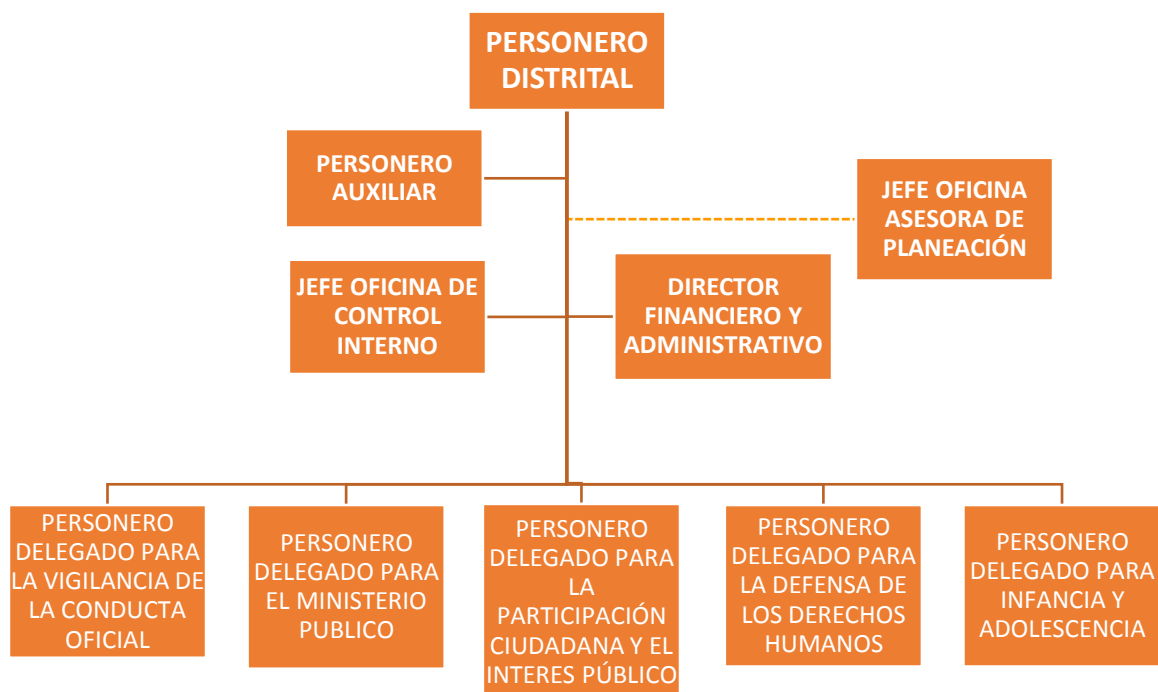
PERSONERO DISTRITAL

PERSONERO AUXILIAR

JEFE OFICINA ASESORA DE PLANEACIÓN

JEFE OFICINA DE CONTROL INTERNO

DIRECTOR FINANCIERO Y ADMINISTRATIVO

PERSONERO DELEGADO PARA LA VIGILANCIA DE LA CONDUCTA OFICIAL

PERSONERO DELEGADO PARA EL MINISTERIO PUBLICO

PERSONERO DELEGADO PARA LA PARTICIPACIÓN CIUDADANA Y EL INTERES PÚBLICO

PERSONERO DELEGADO PARA LA DEFENSA DE LOS DERECHOS HUMANOS

PERSONERO DELEGADO PARA INFANCIA Y ADOLESCENCIA